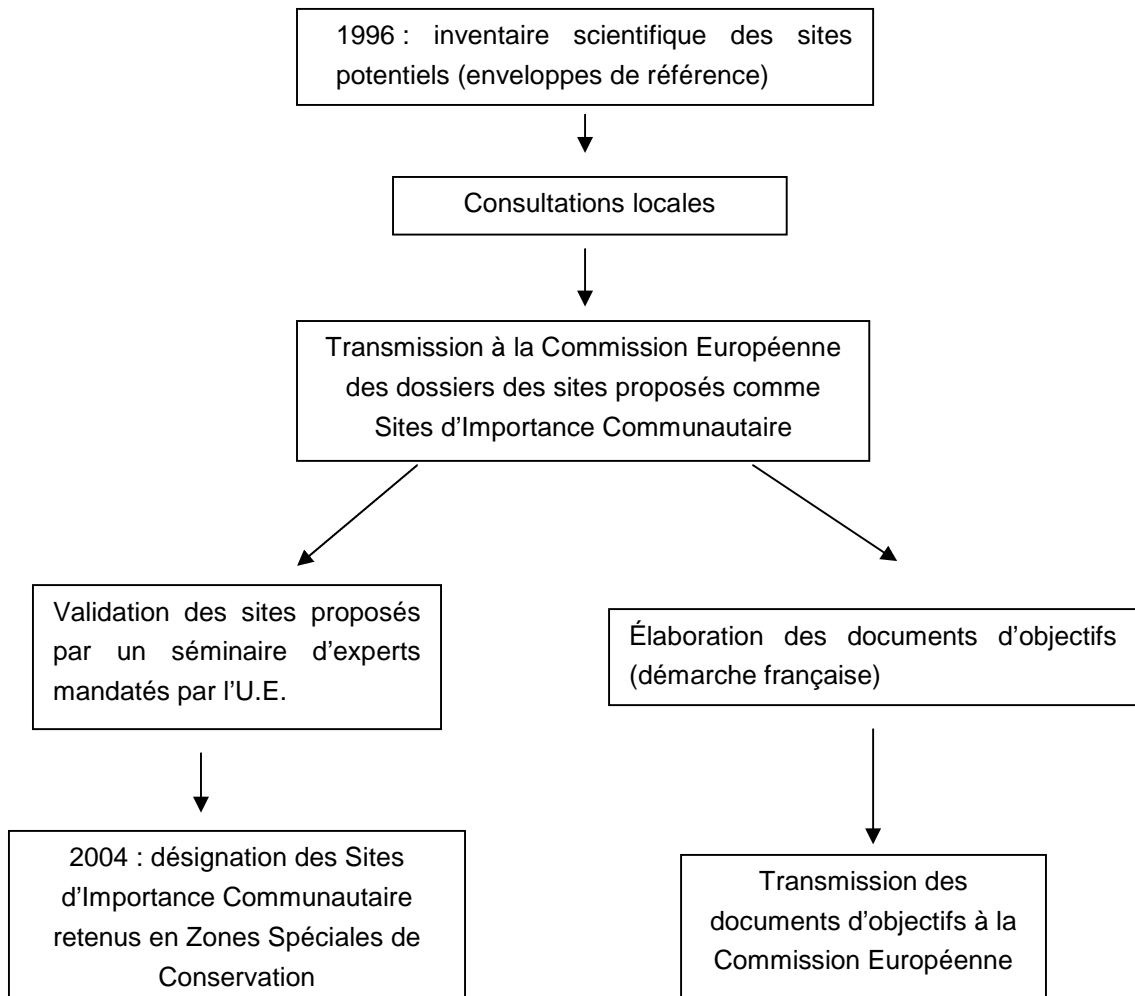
1996 : inventaire scientifique des sites potentiels (enveloppes de référence)

Consultations locales

Transmission à la Commission Européenne des dossiers des sites proposés comme Sites d'Importance Communautaire

Validation des sites proposés par un séminaire d'experts mandatés par l'U.E.

Élaboration des documents d'objectifs (démarche française)

2004 : désignation des Sites d'Importance Communautaire retenus en Zones Spéciales de Conservation

Transmission des documents d'objectifs à la Commission Européenne